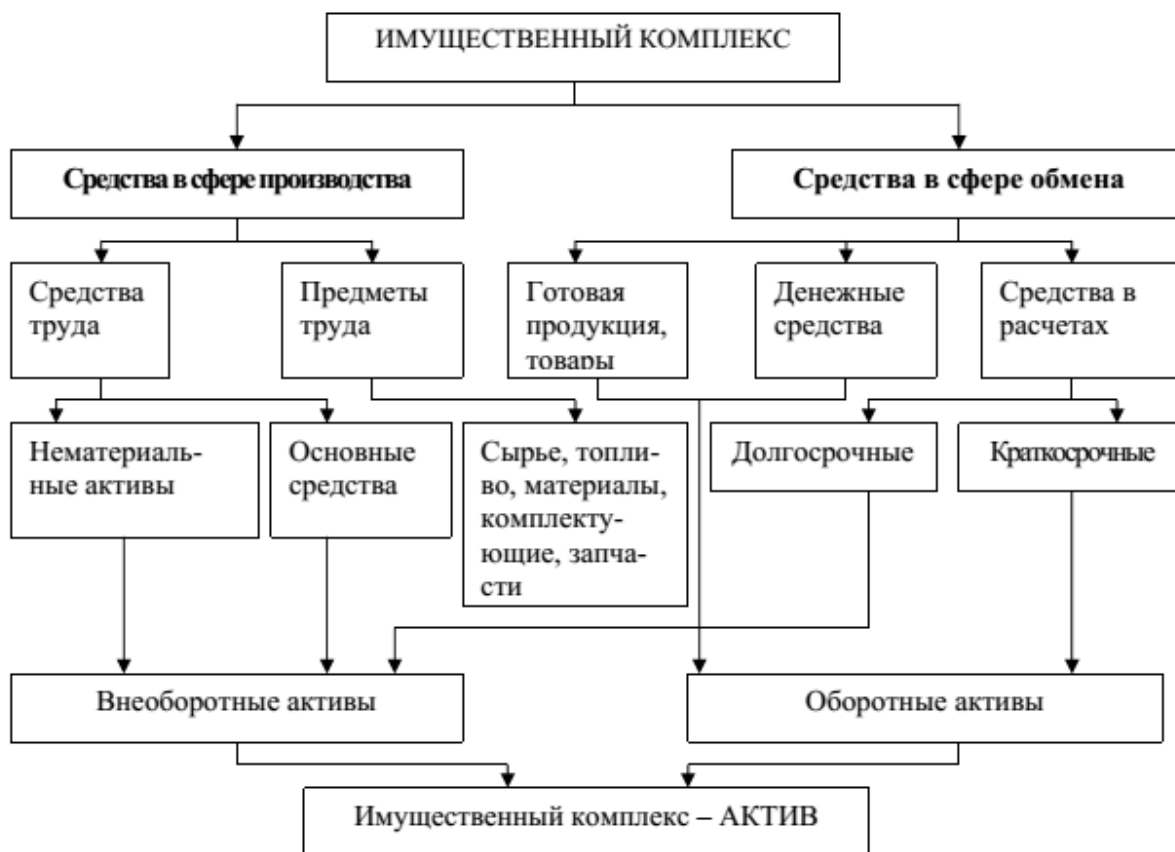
ИМУЩЕСТВЕННЫЙ КОМПЛЕКС

Средства в сфере производства

Средства в сфере обмена

Средства труда

Предметы труда

Готовая продукция, товары

Денежные средства

Средства в расчетах

Нематериальные активы

Основные средства

Сырье, топливо, материалы, комплектующие, запчасти

Долгосрочные

Краткосрочные

Внеоборотные активы

Оборотные активы

Имущественный комплекс – АКТИВ